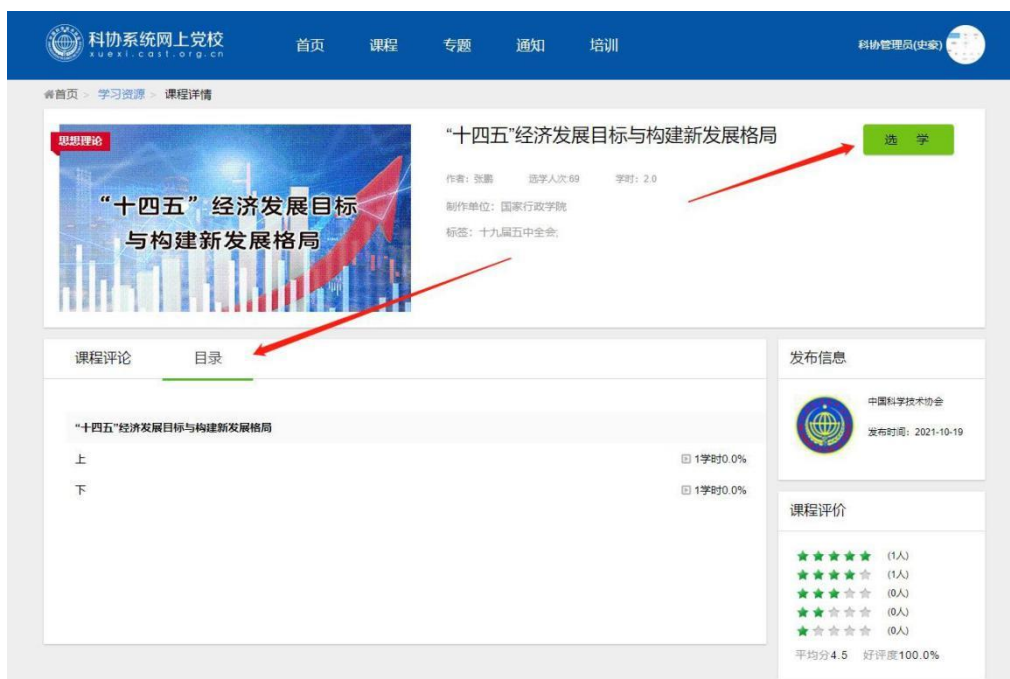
科协系统网上党校
xuexi.cast.org.cn

首页 课程 专题 通知 培训

科协管理员(史豪)

首页 > 学习资源 > 课程详情

思想理论

“十四五”经济发展目标与构建新发展格局

“十四五”经济发展目标与构建新发展格局

作者：张鹏 选学人次:69 学时：2.0

制作单位：国家行政学院

标签：十九届五中全会,

选 学

课程评论 目录

“十四五”经济发展目标与构建新发展格局

上 1学时0.0%

下 1学时0.0%

发布信息

中国科学技术协会

发布时间：2021-10-19

课程评价

(1人)
(1人)
(0人)
(0人)
(0人)

平均分4.5 好评度100.0%